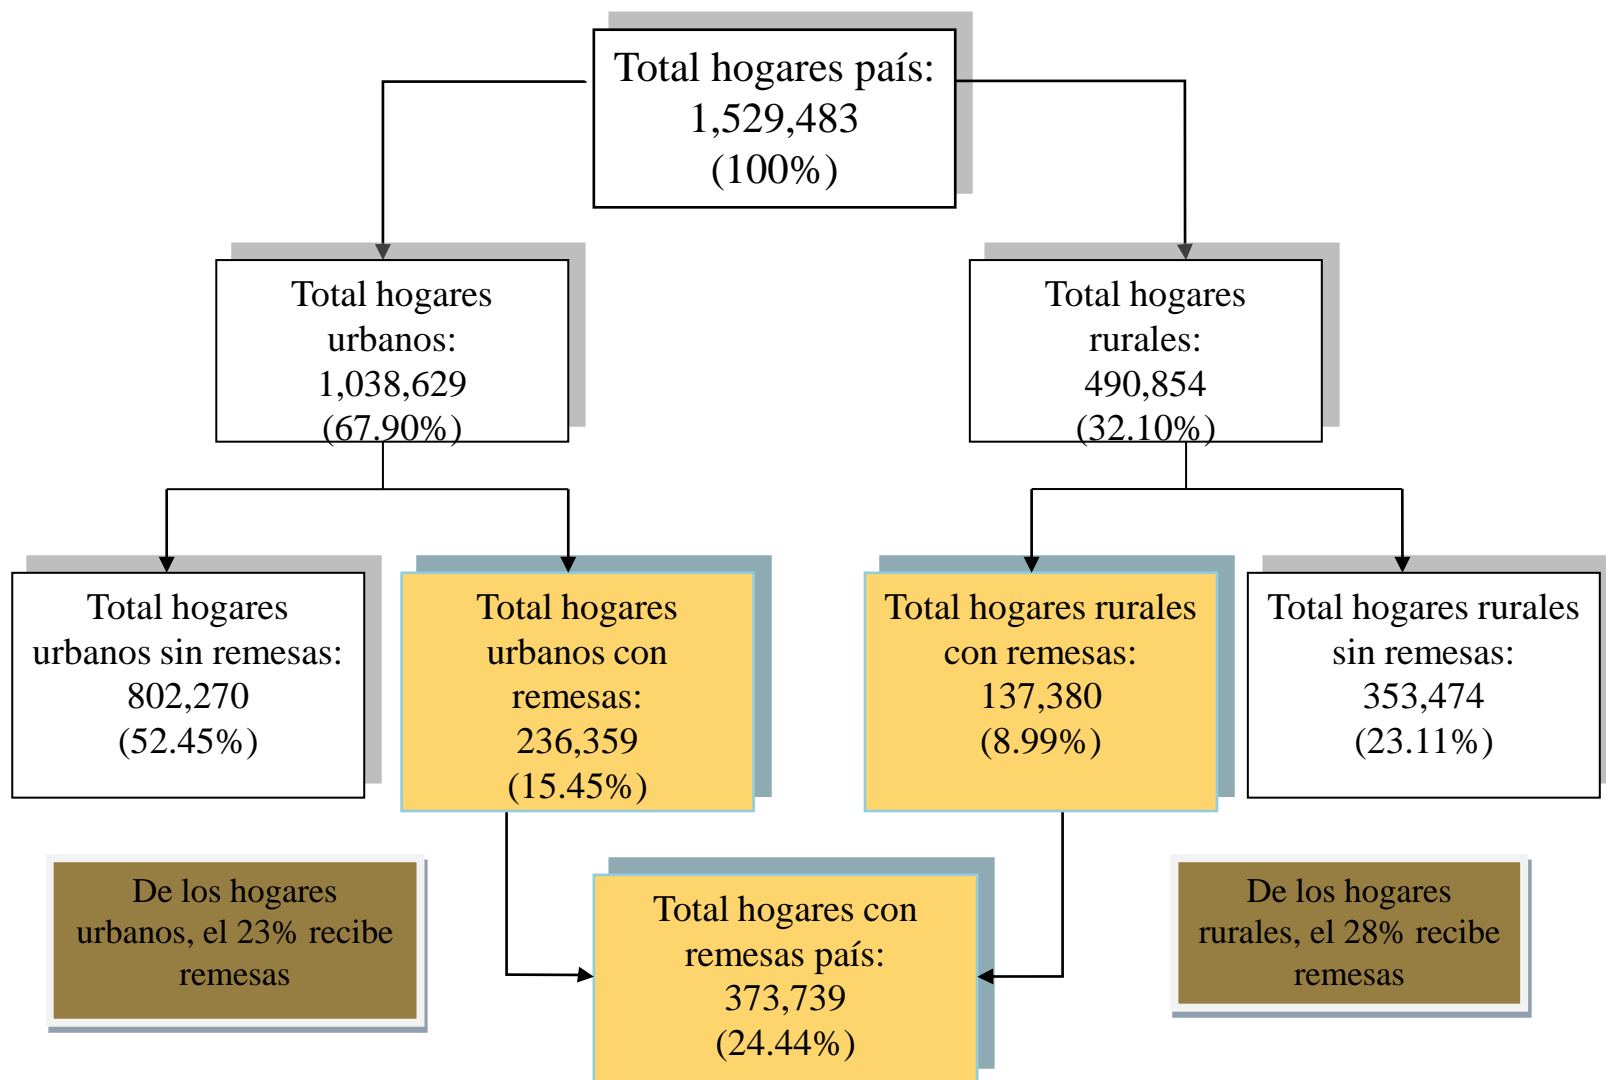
Total hogares país:
1,529,483
(100%)

Total hogares urbanos:
1,038,629
(67.90%)

Total hogares rurales:
490,854
(32.10%)

Total hogares urbanos sin remesas:
802,270
(52.45%)

Total hogares urbanos con remesas:
236,359
(15.45%)

Total hogares rurales con remesas:
137,380
(8.99%)

Total hogares rurales sin remesas:
353,474
(23.11%)

De los hogares urbanos, el 23% recibe remesas

Total hogares con remesas país:
373,739
(24.44%)

De los hogares rurales, el 28% recibe remesas